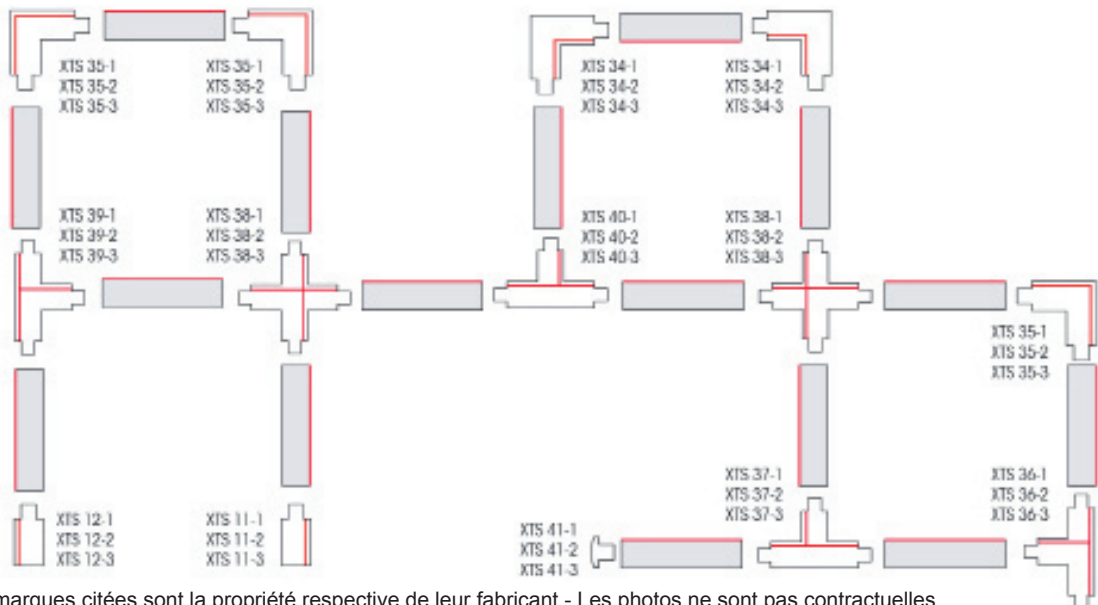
XTS 35-1
XTS 35-2
XTS 35-3

XTS 35-1
XTS 35-2
XTS 35-3

XTS 34-1
XTS 34-2
XTS 34-3

XTS 34-1
XTS 34-2
XTS 34-3

XTS 39-1
XTS 39-2
XTS 39-3

XTS 38-1
XTS 38-2
XTS 38-3

XTS 40-1
XTS 40-2
XTS 40-3

XTS 38-1
XTS 38-2
XTS 38-3

XTS 35-1
XTS 35-2
XTS 35-3

XTS 37-1
XTS 37-2
XTS 37-3

XTS 36-1
XTS 36-2
XTS 36-3

XTS 12-1
XTS 12-2
XTS 12-3

XTS 11-1
XTS 11-2
XTS 11-3

XTS 41-1
XTS 41-2
XTS 41-3

marques citées sont la propriété respective de leur fabricant - Les photos ne sont pas contractuelles